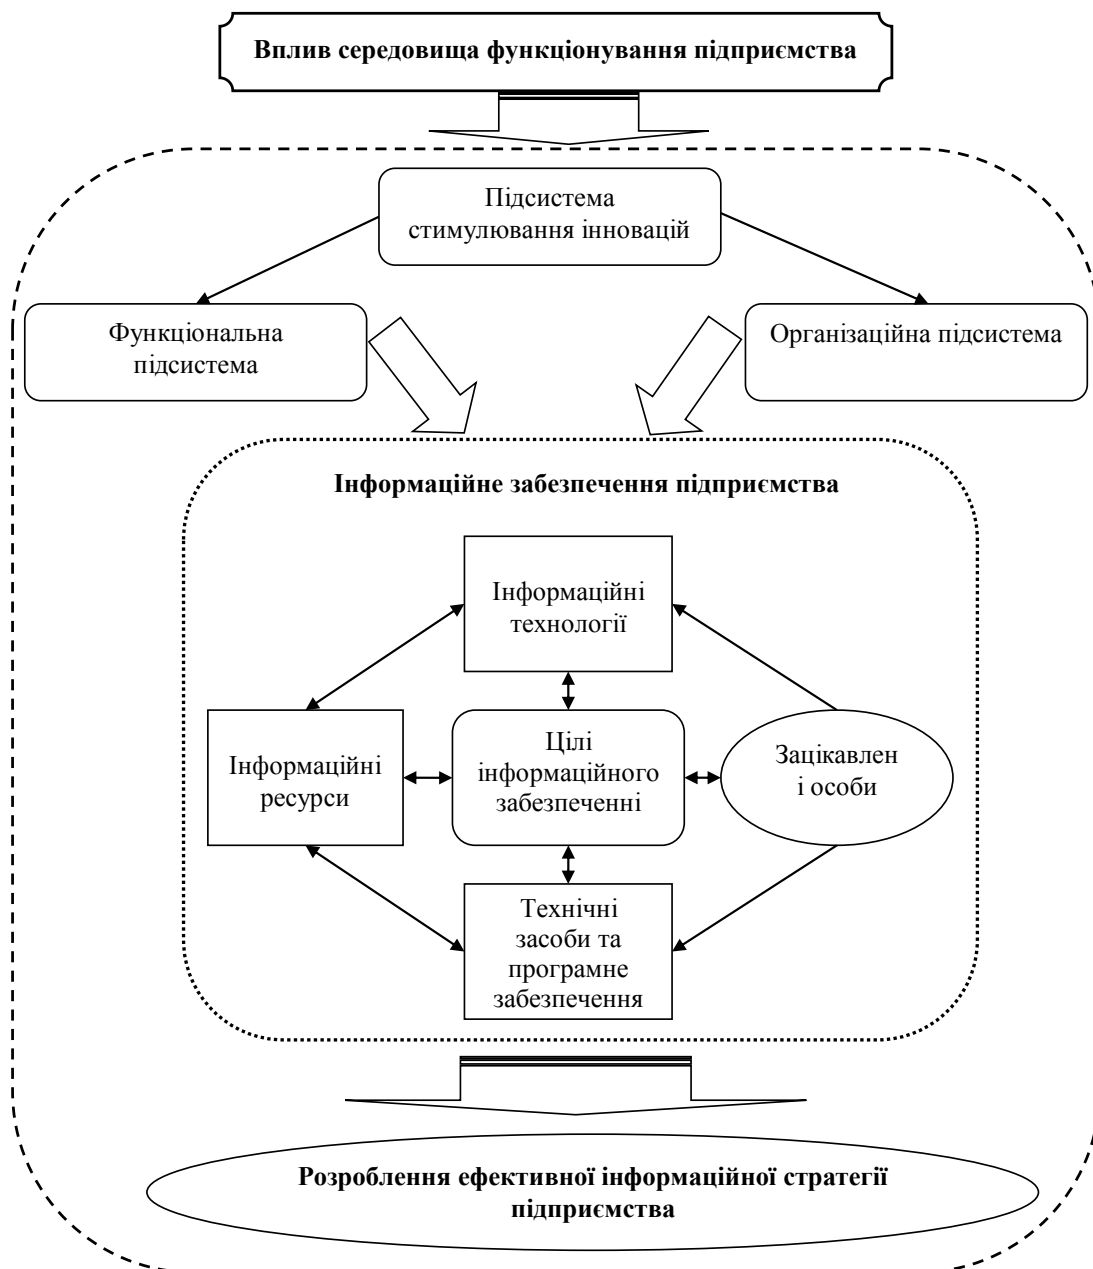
Вплив середовища функціонування підприємства

Підсистема стимулювання інновацій

Функціональна підсистема

Організаційна підсистема

Інформаційне забезпечення підприємства

Інформаційні технології

Інформаційні ресурси

Цілі інформаційного забезпеченні

Зацікавлен і особи

Технічні засоби та програмне забезпечення

Розроблення ефективної інформаційної стратегії підприємства